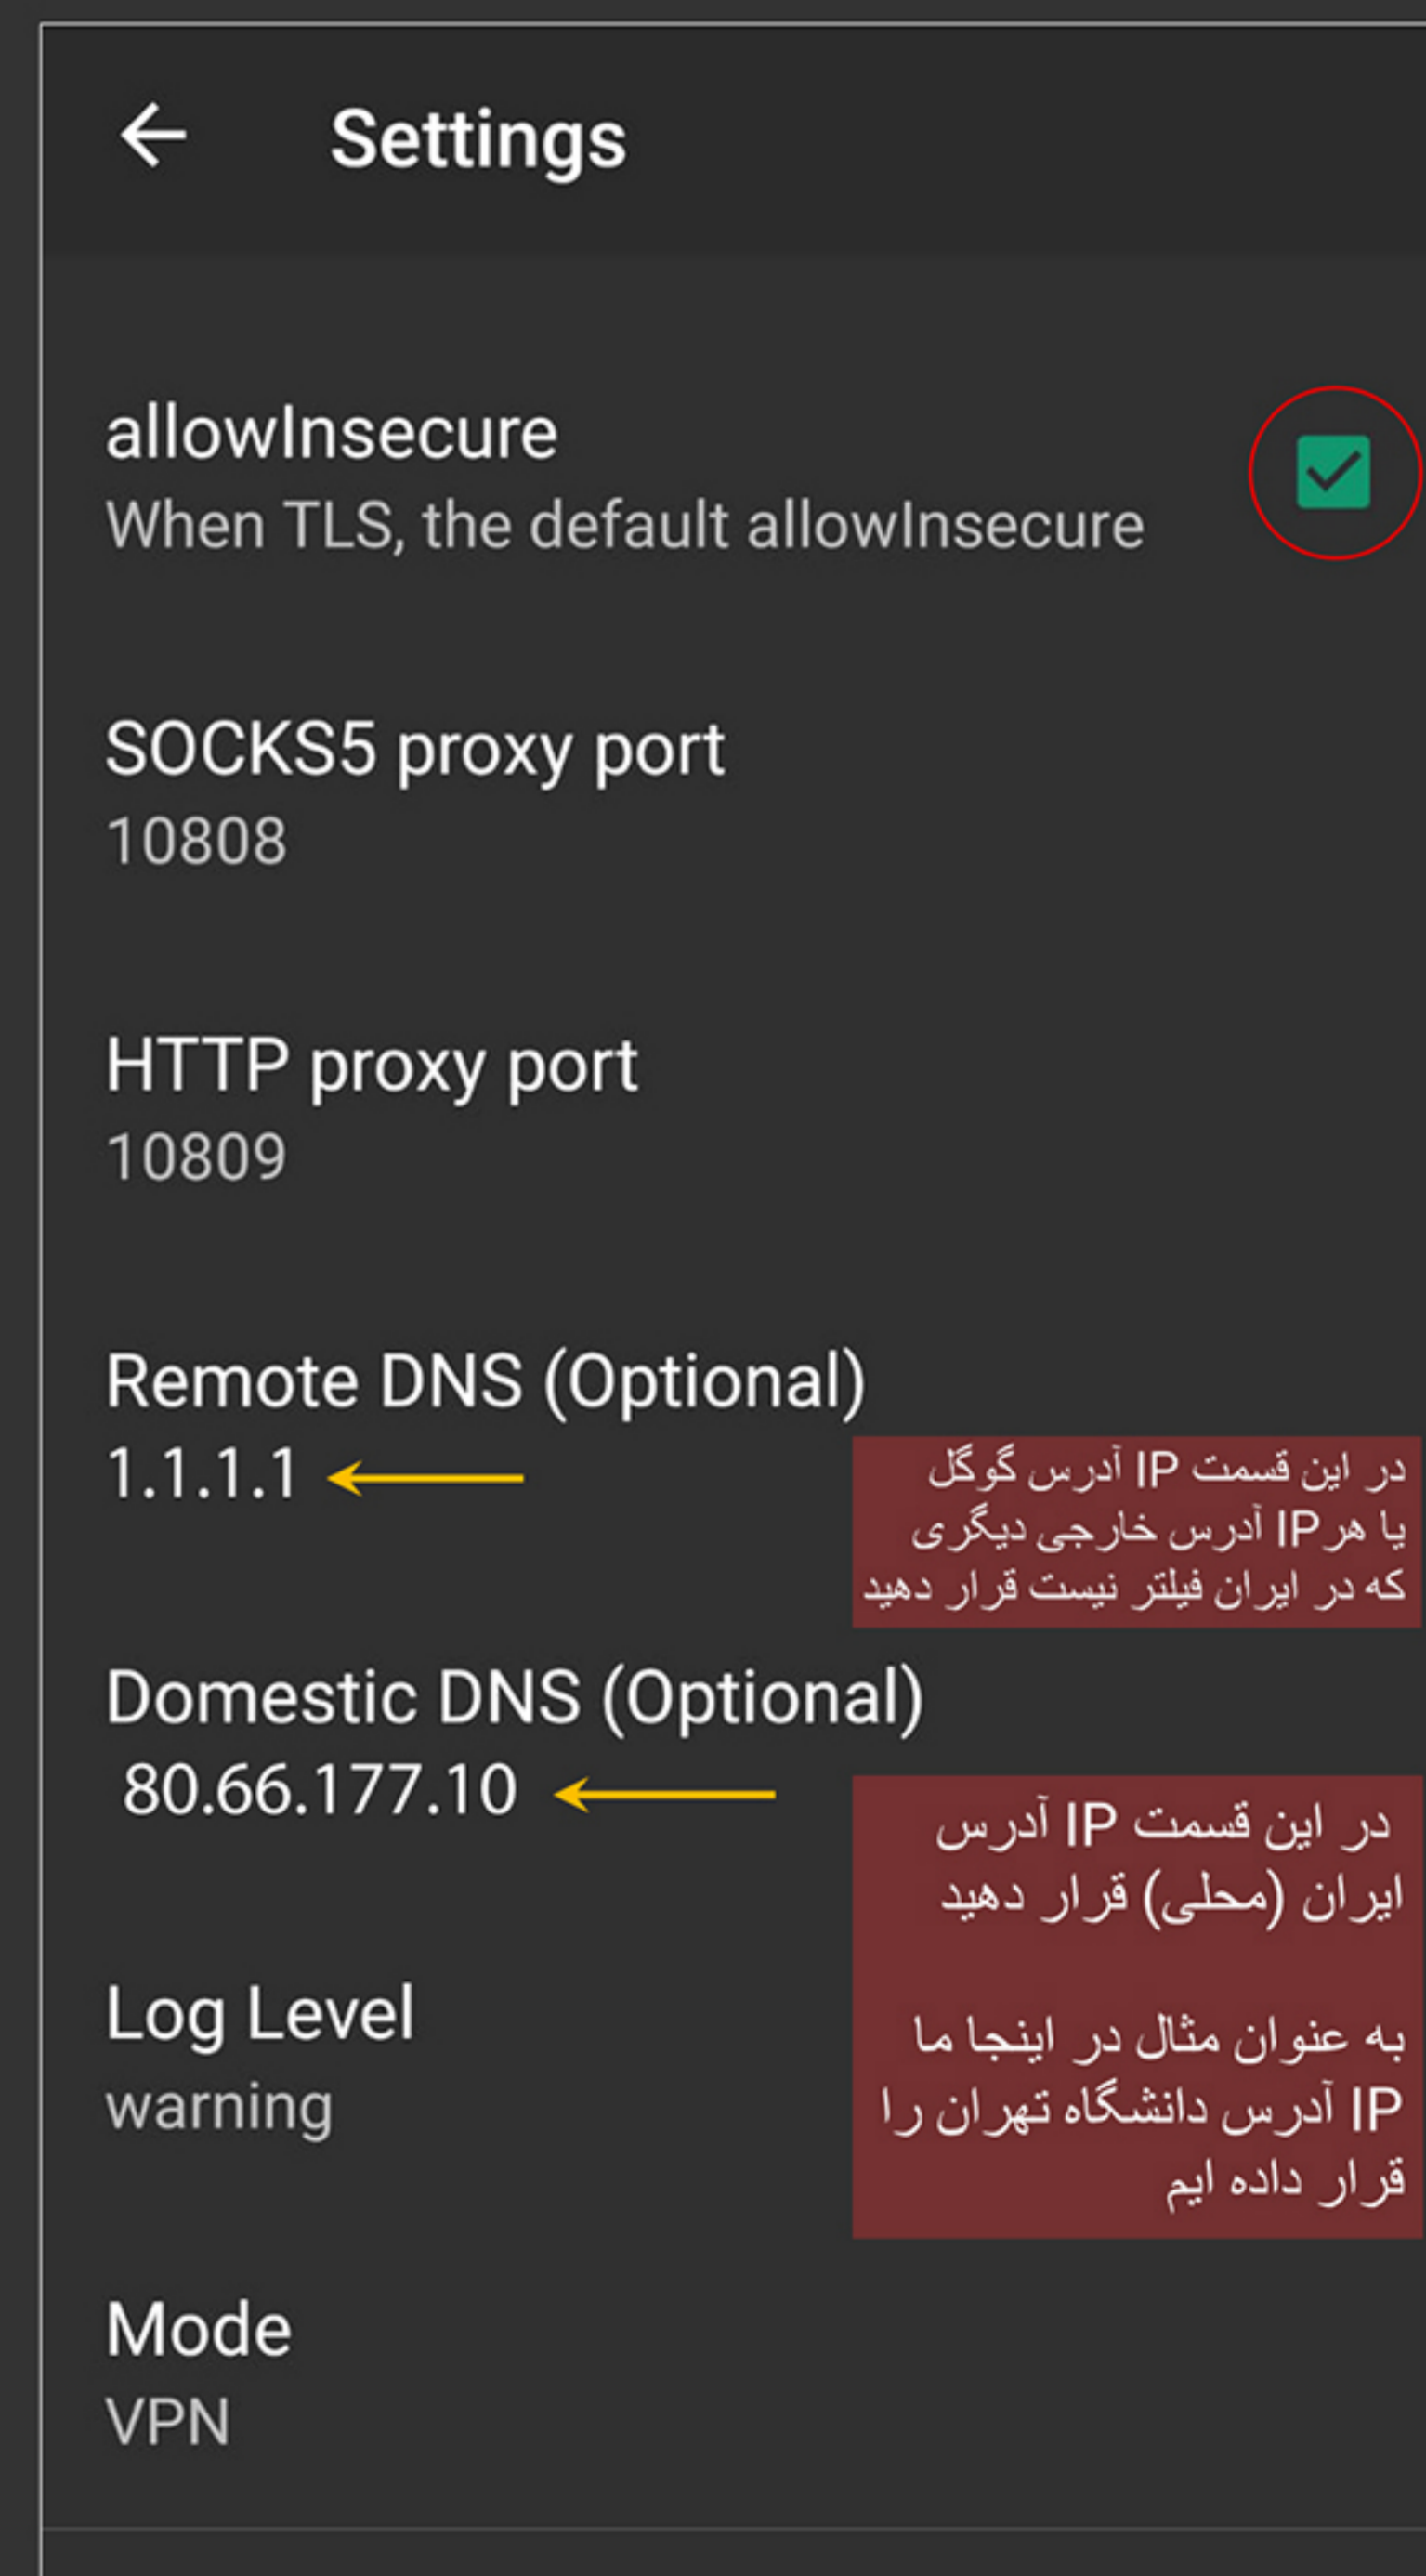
Settings

allowInsecure
When TLS, the default allowInsecure

SOCKS5 proxy port
10808

HTTP proxy port
10809

Remote DNS (Optional)
1.1.1.1

در این قسمت IP آدرس گوگل یا هر IP آدرس خارجی دیگری که در ایران فیلتر نیست قرار دهید

Domestic DNS (Optional)
80.66.177.10

در این قسمت IP آدرس ایران (محلی) قرار دهید

به عنوان مثال در اینجا ما IP آدرس دانشگاه تهران را قرار داده ایم

Log Level
warning

Mode
VPN